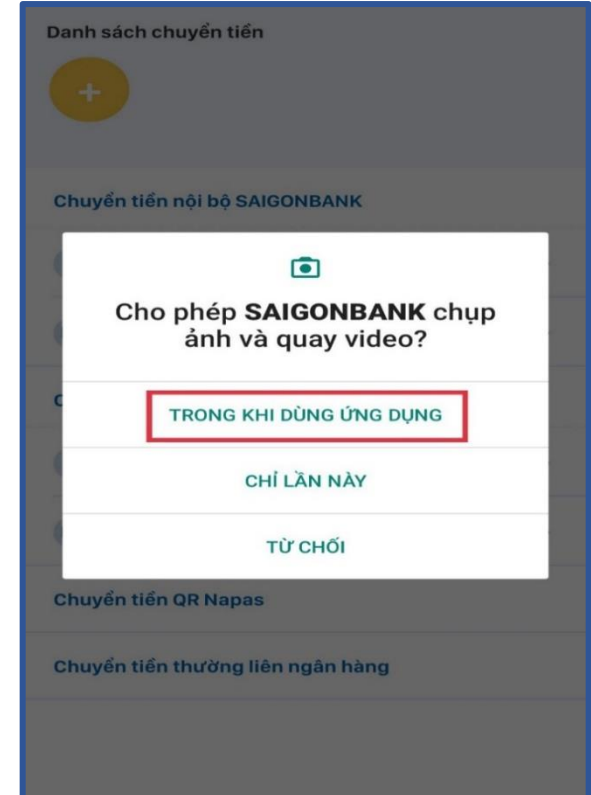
Danh sách chuyển tiền

+

Chuyển tiền nội bộ SAIGONBANK

Cho phép **SAIGONBANK** chụp ảnh và quay video?

TRONG KHI DÙNG ỨNG DỤNG

CHỈ LẦN NÀY

TỪ CHỐI

Chuyển tiền QR Napas

Chuyển tiền thường liên ngân hàng